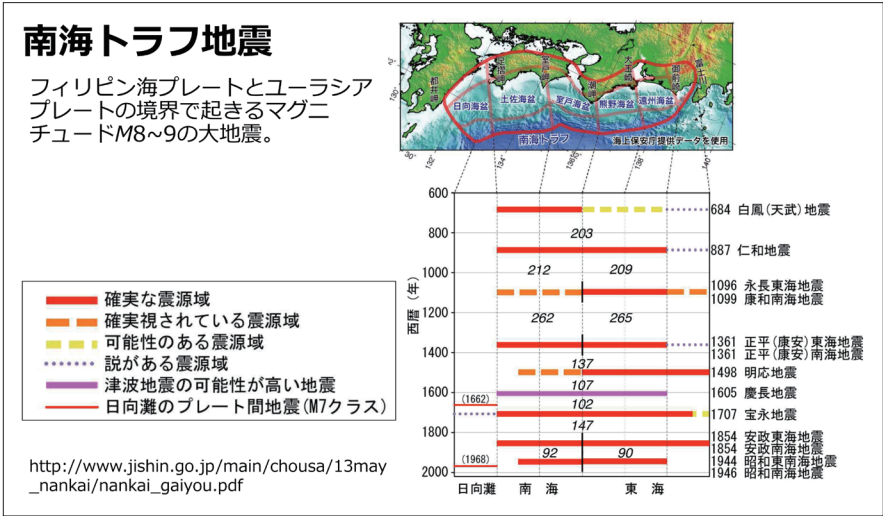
南海トラフ地震

フィリピン海プレートとユーラシアプレートの境界で起きるマグニチュードM8~9の大地震。

| | |
|---|---|
| | 確実な震源域 |
| | 確実視されている震源域 |
| | 可能性のある震源域 |
| | 説がある震源域 |
| | 津波地震の可能性が高い地震 |
| | 日向灘のプレート間地震(M7クラス) |

http://www.jishin.go.jp/main/chousa/13may_nankai/nankai_gaiyou.pdf

都井岬 足摺岬 室戸岬 潮岬 大王崎 御前崎 富士川 日向海盆 土佐海盆 室戸海盆 熊野海盆 遠州海盆 南海トラフ 海上保安庁提供データを使用 132° 134° 136° 138° 140° 30° 34°

西暦(年)
600
800
1000
1200
1400
1600
1800
2000

203
212 209
262 265
137
107
102
147
92 90
(1662)
(1968)

684 白鳳(天武)地震
887 仁和地震
1096 永長東海地震
1099 康和南海地震
1361 正平(康安)東海地震
1361 正平(康安)南海地震
1498 明応地震
1605 慶長地震
1707 宝永地震
1854 安政東海地震
1854 安政南海地震
1944 昭和東南海地震
1946 昭和南海地震

日向灘 南 海 東 海